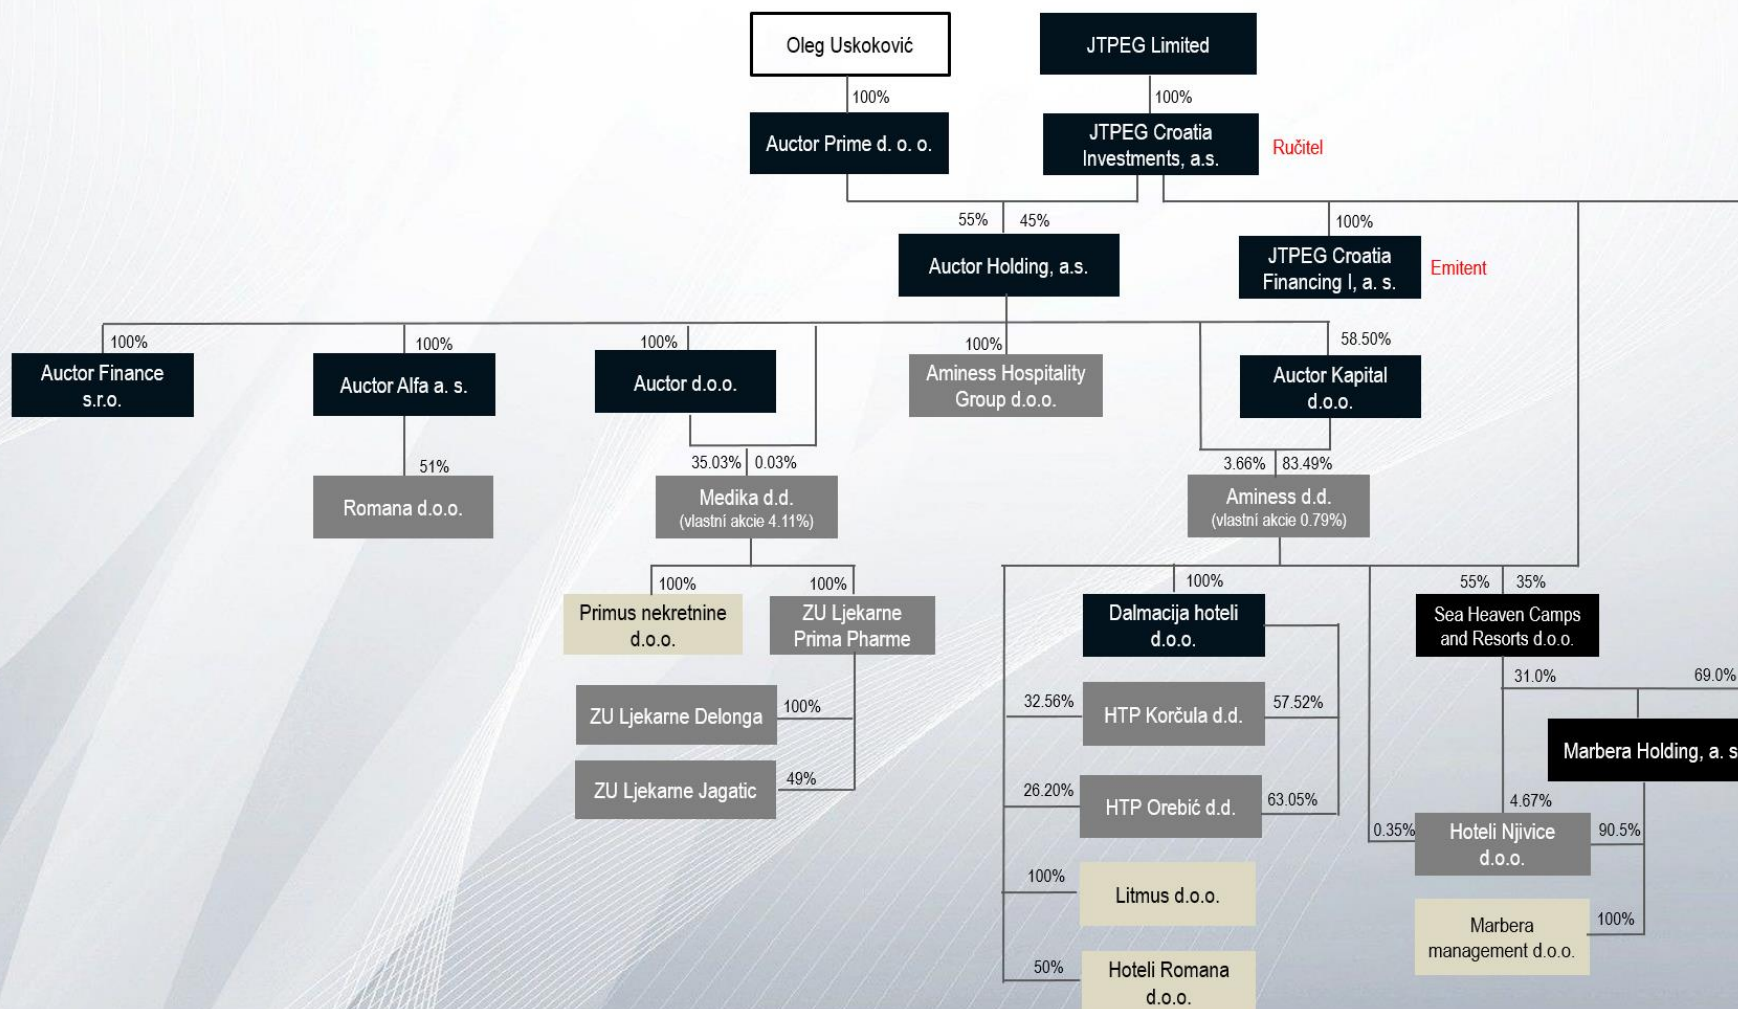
Oleg Usković

JTPEG Limited

100%

100%

Auctor Prime d. o. o.

JTPEG Croatia Investments, a.s.

Ručitel

55%

45%

100%

Auctor Holding, a.s.

JTPEG Croatia Financing I, a. s.

Emitent

100%

Auctor Finance s.r.o.

100%

Auctor Alfa a. s.

100%

Auctor d.o.o.

100%

Aminess Hospitality Group d.o.o.

58.50%

Auctor Kapital d.o.o.

51%

Romana d.o.o.

35.03%

0.03%

Medika d.d. (vlastní akcie 4.11%)

3.66%

83.49%

Aminess d.d. (vlastní akcie 0.79%)

100%

100%

Primus nekretnine d.o.o.

ZU Ljekarne Prima Pharme

100%

Dalmacija hoteli d.o.o.

55%

35%

Sea Heaven Camps and Resorts d.o.o.

31.0%

69.0%

Marbera Holding, a. s

ZU Ljekarne Delonga

100%

ZU Ljekarne Jagatic

49%

32.56%

HTP Korčula d.d.

57.52%

26.20%

HTP Orebić d.d.

63.05%

4.67%

0.35%

Hoteli Njivice d.o.o.

90.5%

100%

Litmus d.o.o.

Marbera management d.o.o.

100%

50%

Hoteli Romana d.o.o.